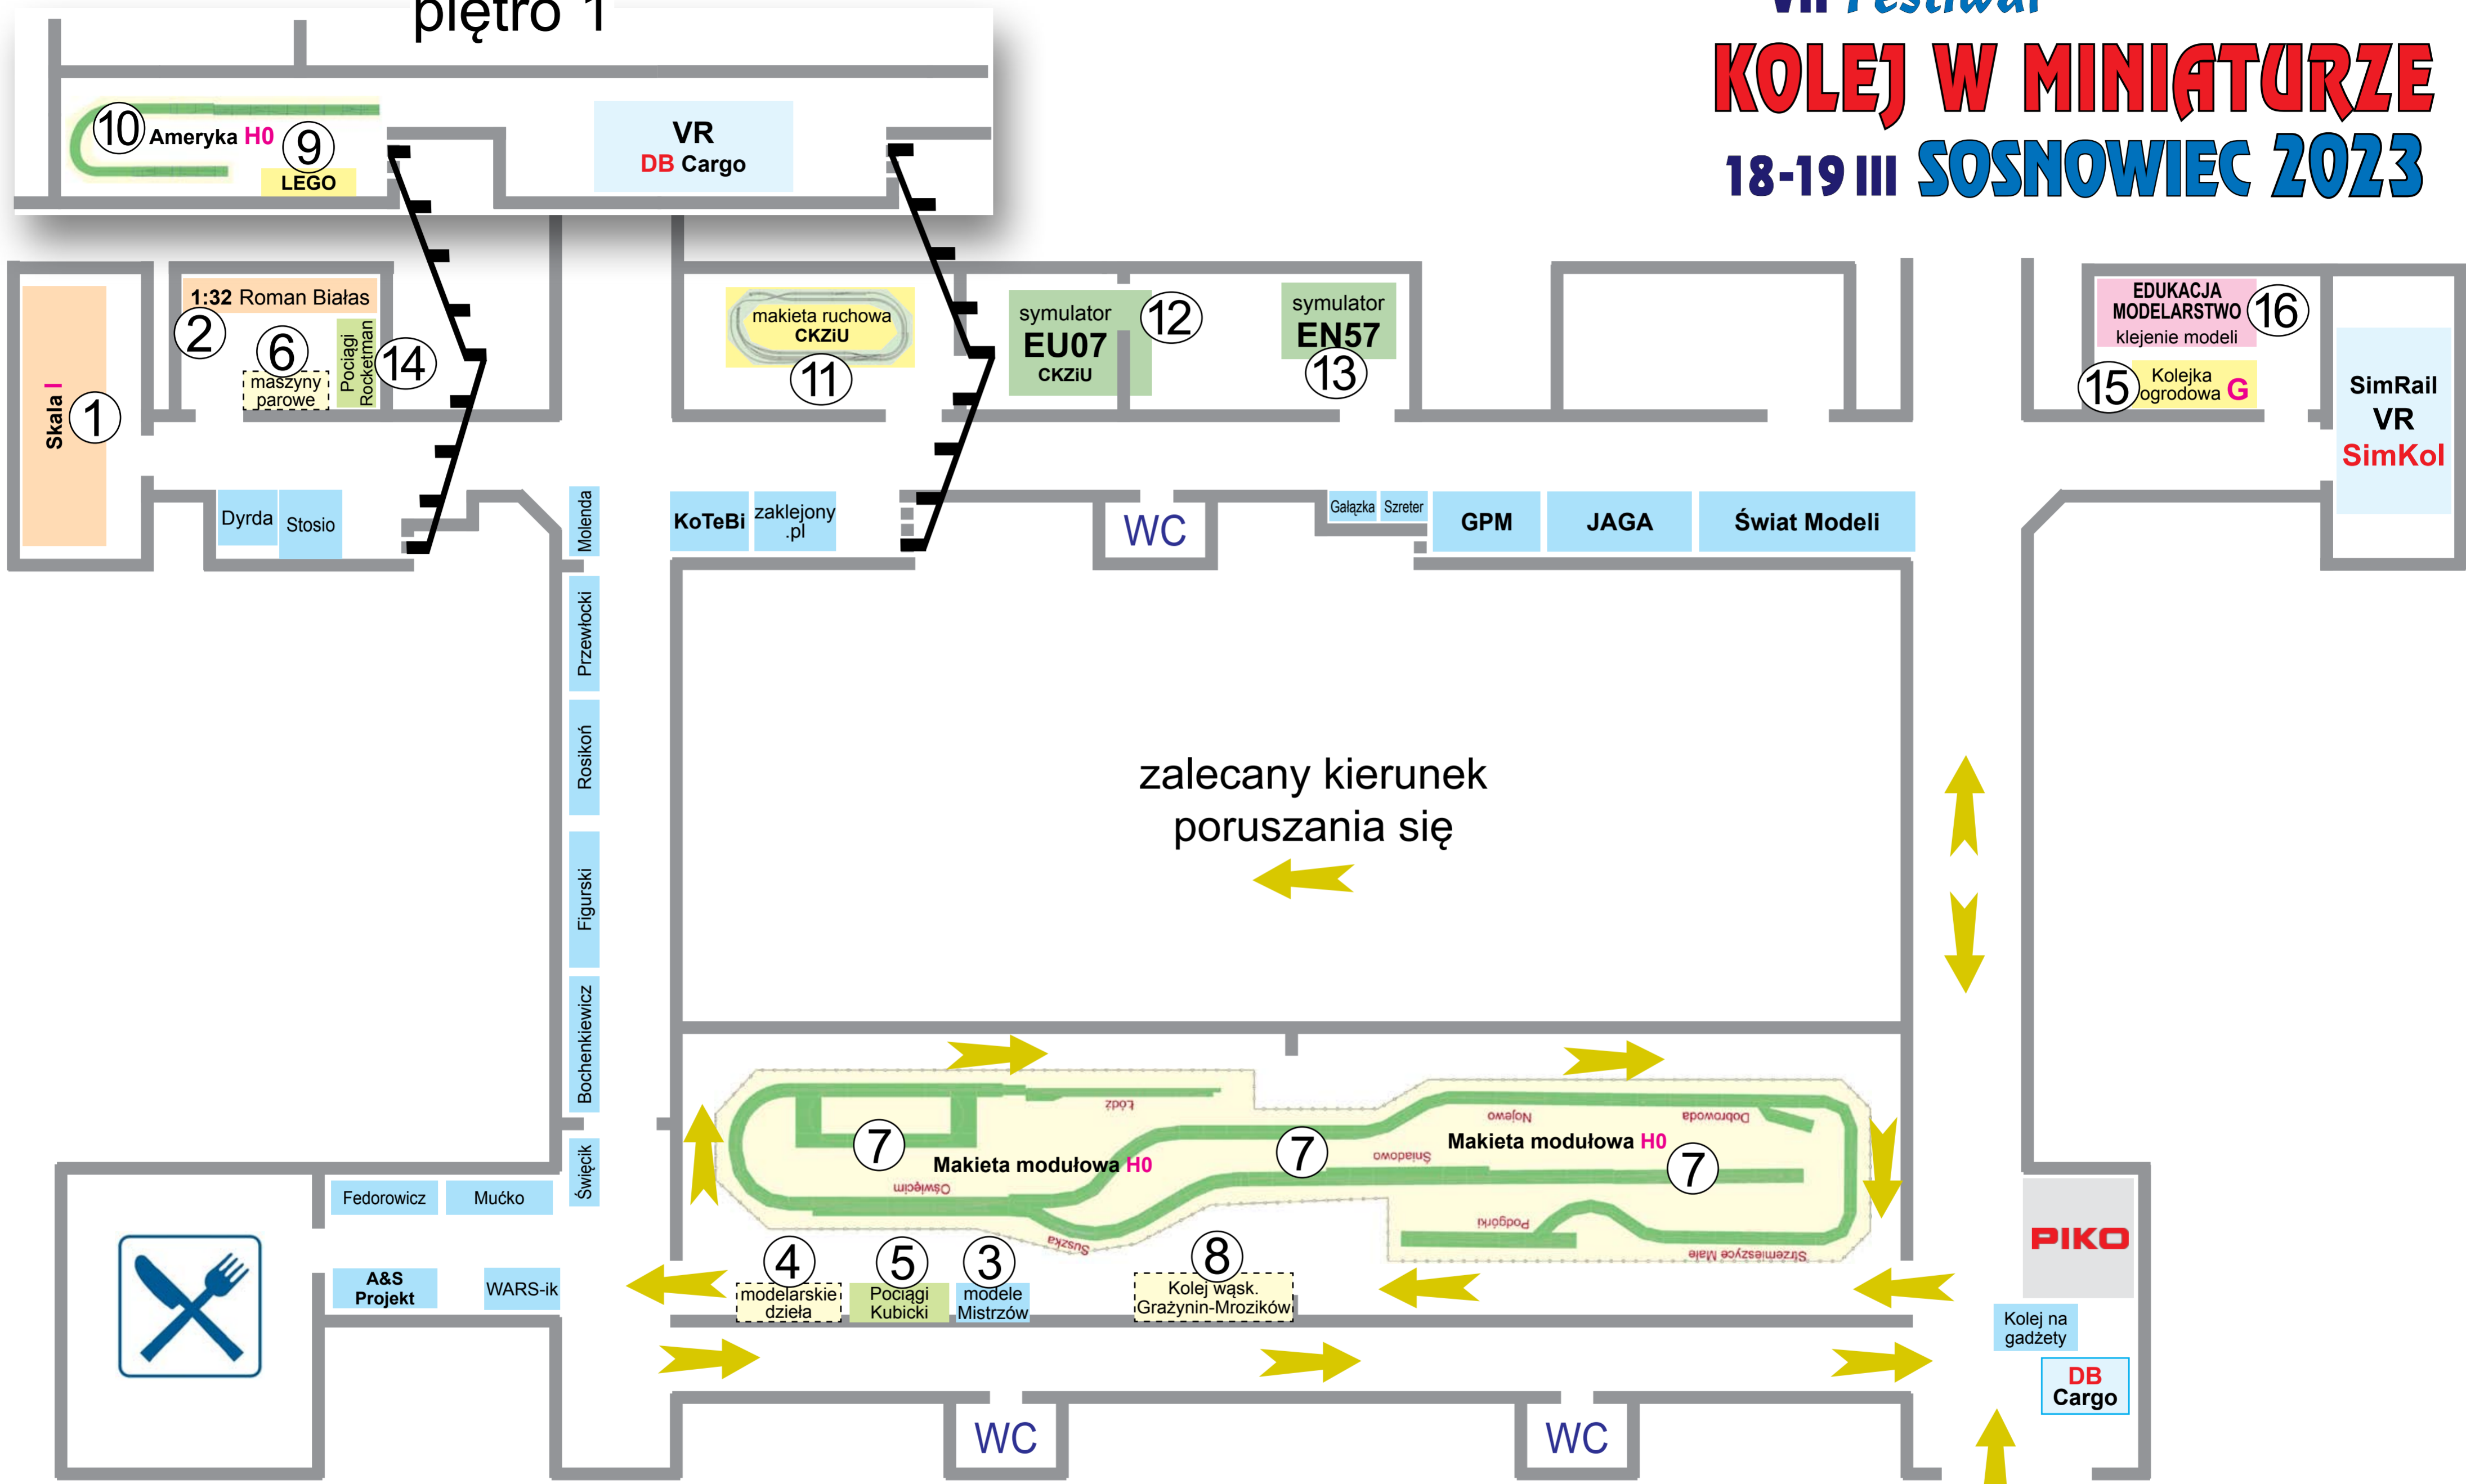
piętro 1

VII Festiwal
KOLEJ W MINIATURZE
18-19 III SOSNOWIEC 2023

10 Ameryka H0 9
LEGO

VR
DB Cargo

1:32 Roman Białas
2
6
maszyny parowe
Pociągi Rocketman
14

Skala I 1

Dyrda
Stosio

makieta ruchowa CKZiU
11

symulator EU07 CKZiU
12

symulator EN57
13

EDUKACJA MODELARSTWO klejenie modeli
16

15 Kolejka ogrodowa G

SimRail VR SimKol

Molenda
KoTeBi
zaklejony .pl
WC
Gałązka
Szreter
GPM
JAGA
Świat Modeli

Przewłocki
Rosikoń
Figurski
Bochenkiewicz
Święcik

zalecany kierunek poruszania się

Łódź
7
Makieta modułowa H0
Oświęcim
7
Nojewo
Śniadowo
Dobrzeń
Makieta modułowa H0
7
Podgórki
Strzemieszyce Małe
Suszka

Fedorowicz
Mućko
A&S Projekt
WARS-ik

4 modelarskie dzieła
5 Pociągi Kubicki
3 modele Mistrzów
8 Kolej wąsk. Grażynin-Mrozików

PIKO
Kolej na gadżety
DB Cargo

WC
WC